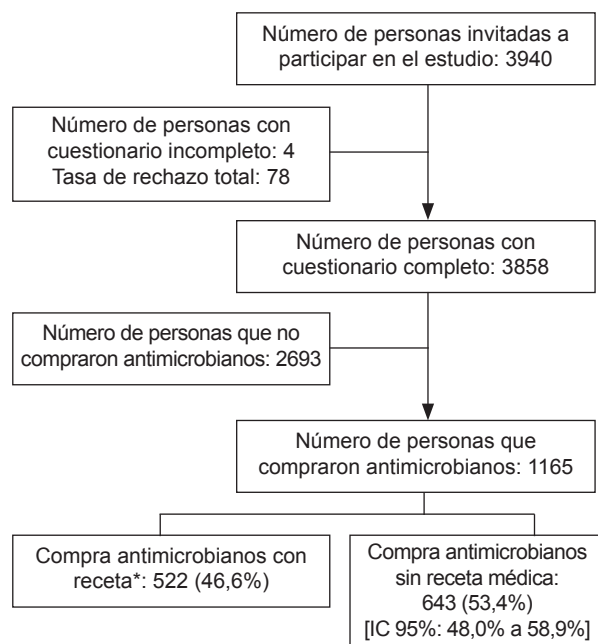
Número de personas invitadas a participar en el estudio: 3940

Número de personas con cuestionario incompleto: 4
Tasa de rechazo total: 78

Número de personas con cuestionario completo: 3858

Número de personas que no compraron antimicrobianos: 2693

Número de personas que compraron antimicrobianos: 1165

Compra antimicrobianos con receta*: 522 (46,6%)

Compra antimicrobianos sin receta médica: 643 (53,4%) [IC 95%: 48,0% a 58,9%]